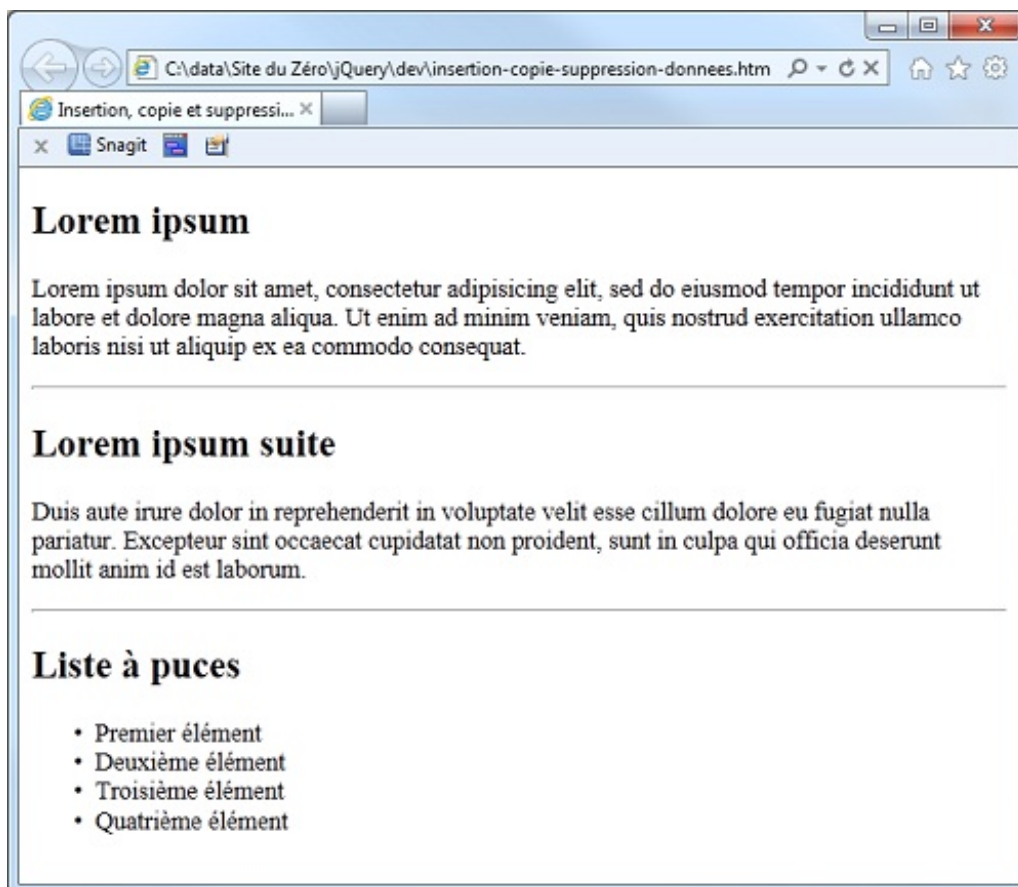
C:\data\Site du Zéro\jQuery\dev\insertion-copie-suppression-donnees.htm

Insertion, copie et suppressi... ×

× Snagit

Lorem ipsum

Lorem ipsum dolor sit amet, consectetur adipisicing elit, sed do eiusmod tempor incididunt ut labore et dolore magna aliqua. Ut enim ad minim veniam, quis nostrud exercitation ullamco laboris nisi ut aliquip ex ea commodo consequat.

Lorem ipsum suite

Duis aute irure dolor in reprehenderit in voluptate velit esse cillum dolore eu fugiat nulla pariatur. Excepteur sint occaecat cupidatat non proident, sunt in culpa qui officia deserunt mollit anim id est laborum.

Liste à puces

- Premier élément
- Deuxième élément
- Troisième élément
- Quatrième élément